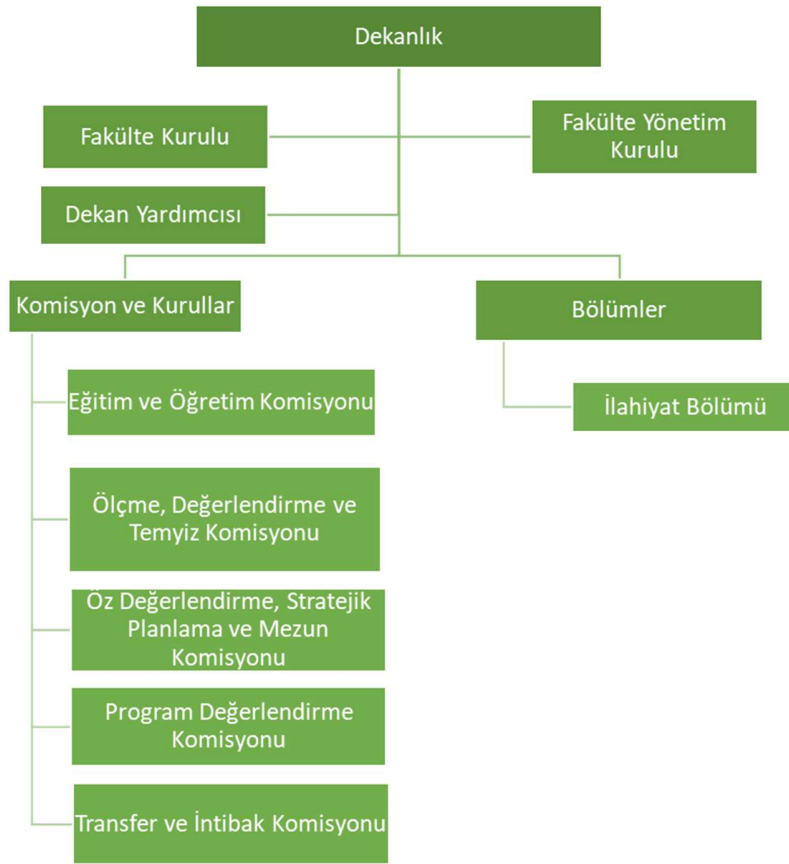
Dekanlık

Fakülte Kurulu

Fakülte Yönetim Kurulu

Dekan Yardımcısı

Komisyon ve Kurullar

Bölümler

Eğitim ve Öğretim Komisyonu

İlahiyat Bölümü

Ölçme, Değerlendirme ve Temyiz Komisyonu

Öz Değerlendirme, Stratejik Planlama ve Mezun Komisyonu

Program Değerlendirme Komisyonu

Transfer ve İntibak Komisyonu